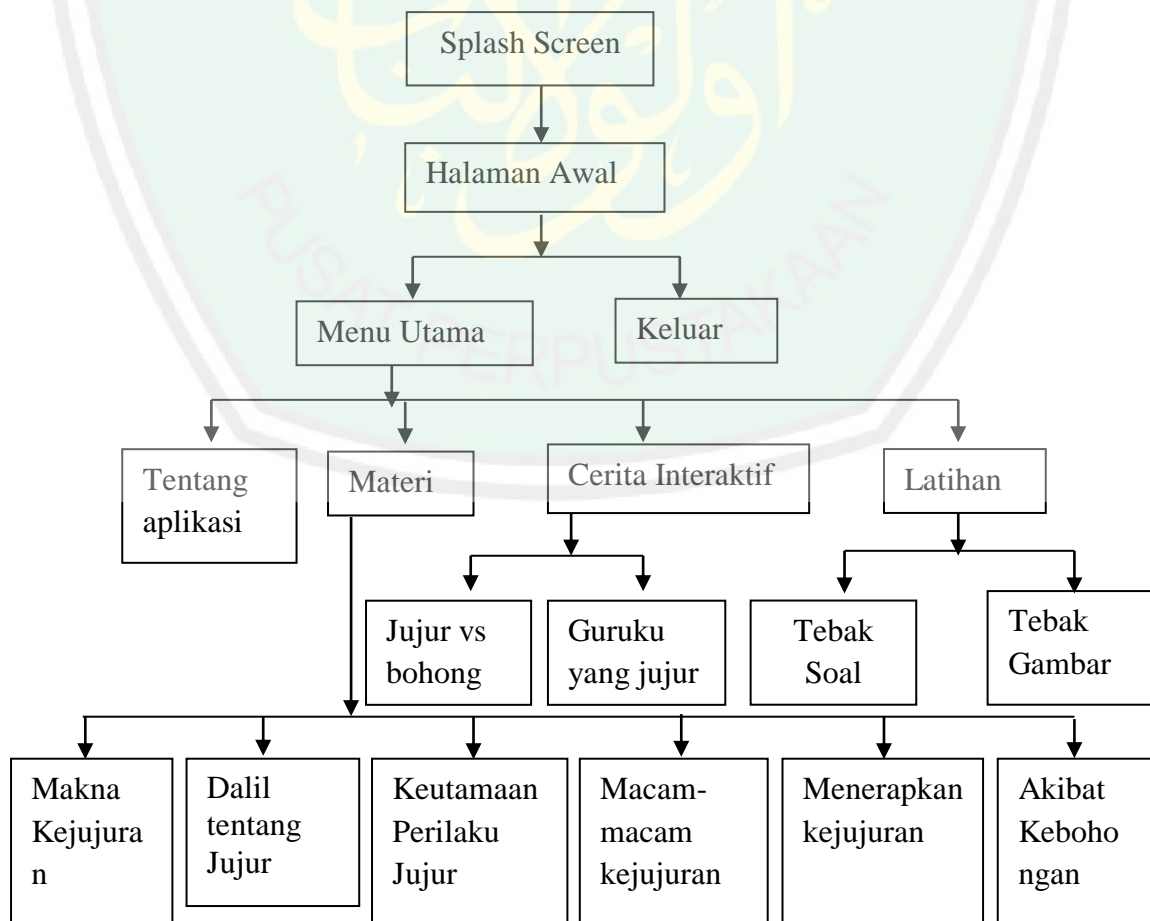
Splash Screen

Halaman Awal

Menu Utama

Keluar

Tentang aplikasi

Materi

Cerita Interaktif

Latihan

Jujur vs bohong

Guruku yang jujur

Tebak Soal

Tebak Gambar

Makna Kejujura n

Dalil tentang Jujur

Keutamaan Perilaku Jujur

Macam-macam kejujuran

Menerapkan kejujuran

Akibat Keboho ngan

PUSAT PERPUSTAKAAN